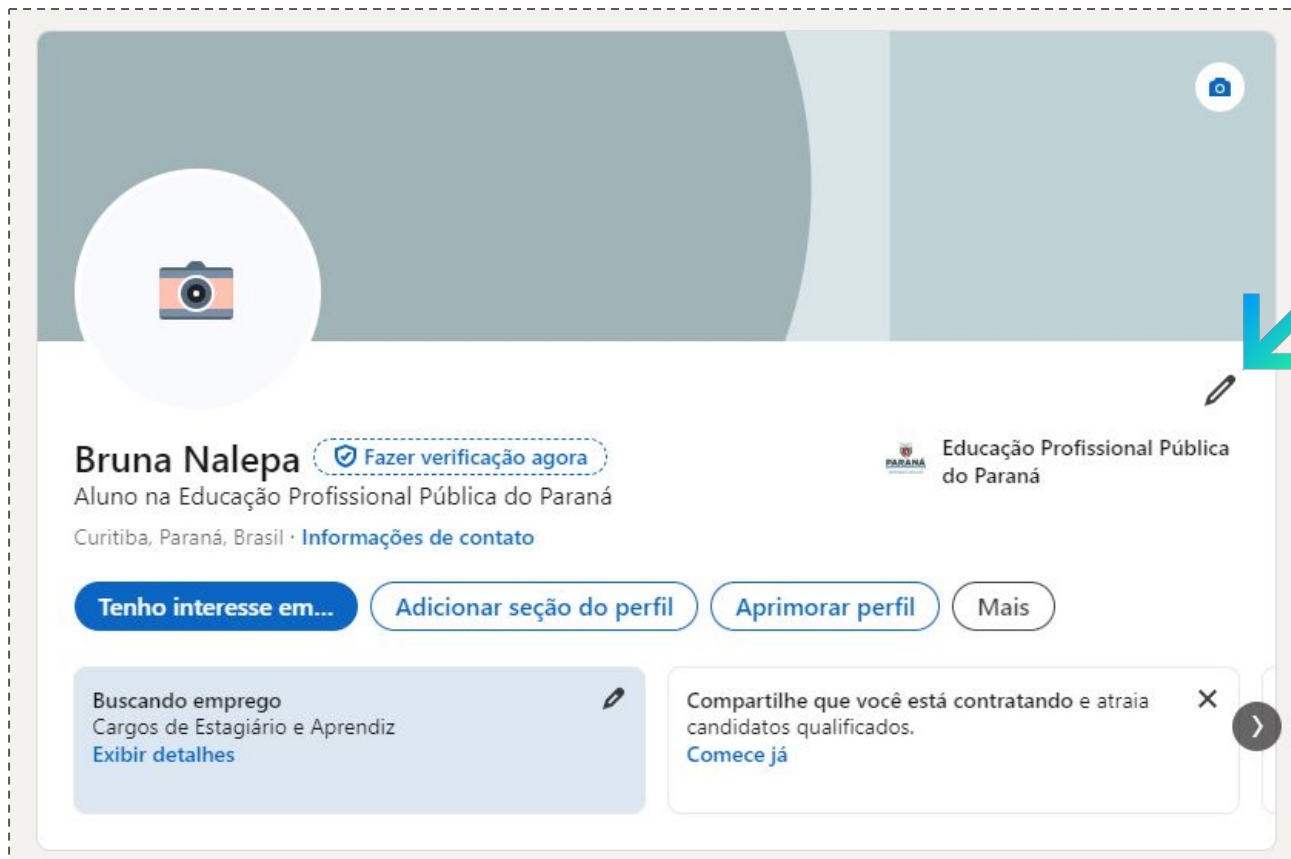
Bruna Nalepa Fazer verificação agora

Aluno na Educação Profissional Pública do Paraná

Curitiba, Paraná, Brasil · Informações de contato

PARANÁ Educação Profissional Pública do Paraná

Tenho interesse em... Adicionar seção do perfil Aprimorar perfil Mais

Buscando emprego
Cargos de Estagiário e Aprendiz
Exibir detalhes

Compartilhe que você está contratando e atraia candidatos qualificados.
Comece já